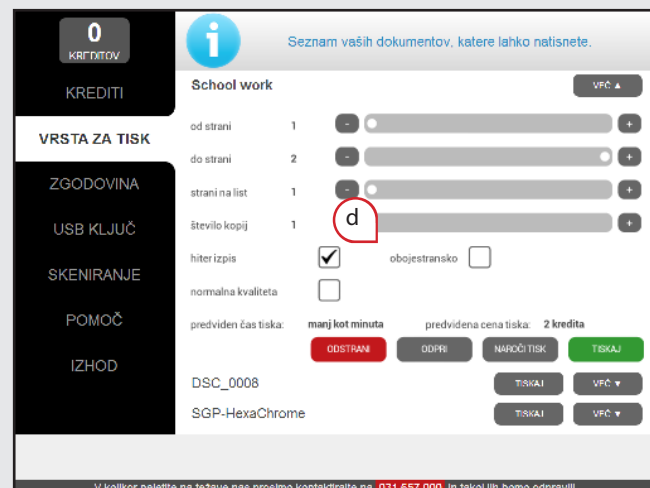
0
KREDITOV

KREDITI

VRSTA ZA TISK

ZGODOVINA

USB KLJUČ

SKENIRANJE

POMOČ

IZHOD

Seznam vaših dokumentov, katere lahko natisnete.

School work

VEČ ▲

od strani 1

do strani 2

strani na list 1

število kopij 1

d

hiter izpis

obojestransko

normalna kvaliteta

predviden čas tiska: manj kot minuta

predvidena cena tiska: 2 kredita

ODSTRANI

ODPRI

NAROČI TISK

TISKAJ

DSC_0008

TISKAJ

VEČ ▼

SGP-HexaChrome

TISKAJ

VEČ ▼

V kolikor naletite na težave nas prosimo kontaktirajte na 031 557 000 in takoj jih bomo odpravili